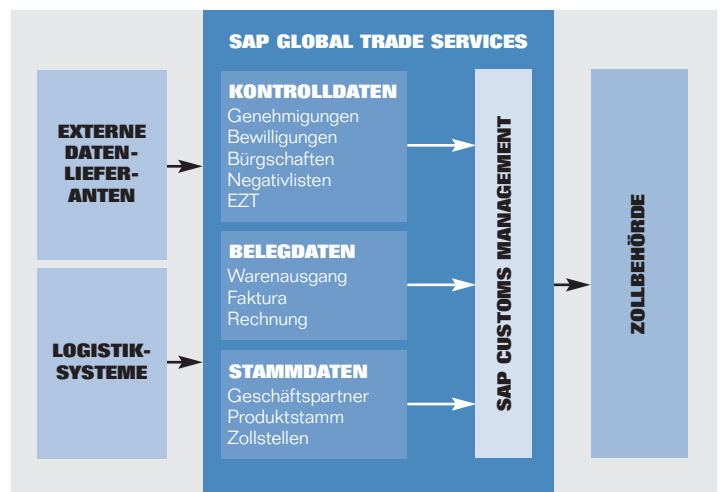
EXTERNE DATEN-LIEFER-ANTEN

LOGISTIK-SYSTEME

SAP GLOBAL TRADE SERVICES

KONTROLLDATEN
Genehmigungen
Bewilligungen
Bürgschaften
Negativlisten
EZT

BELEGDATEN
Warenausgang
Faktura
Rechnung

STAMMDATEN
Geschäftspartner
Produktstamm
Zollstellen

SAP CUSTOMS MANAGEMENT

ZOLLBEHÖRDE